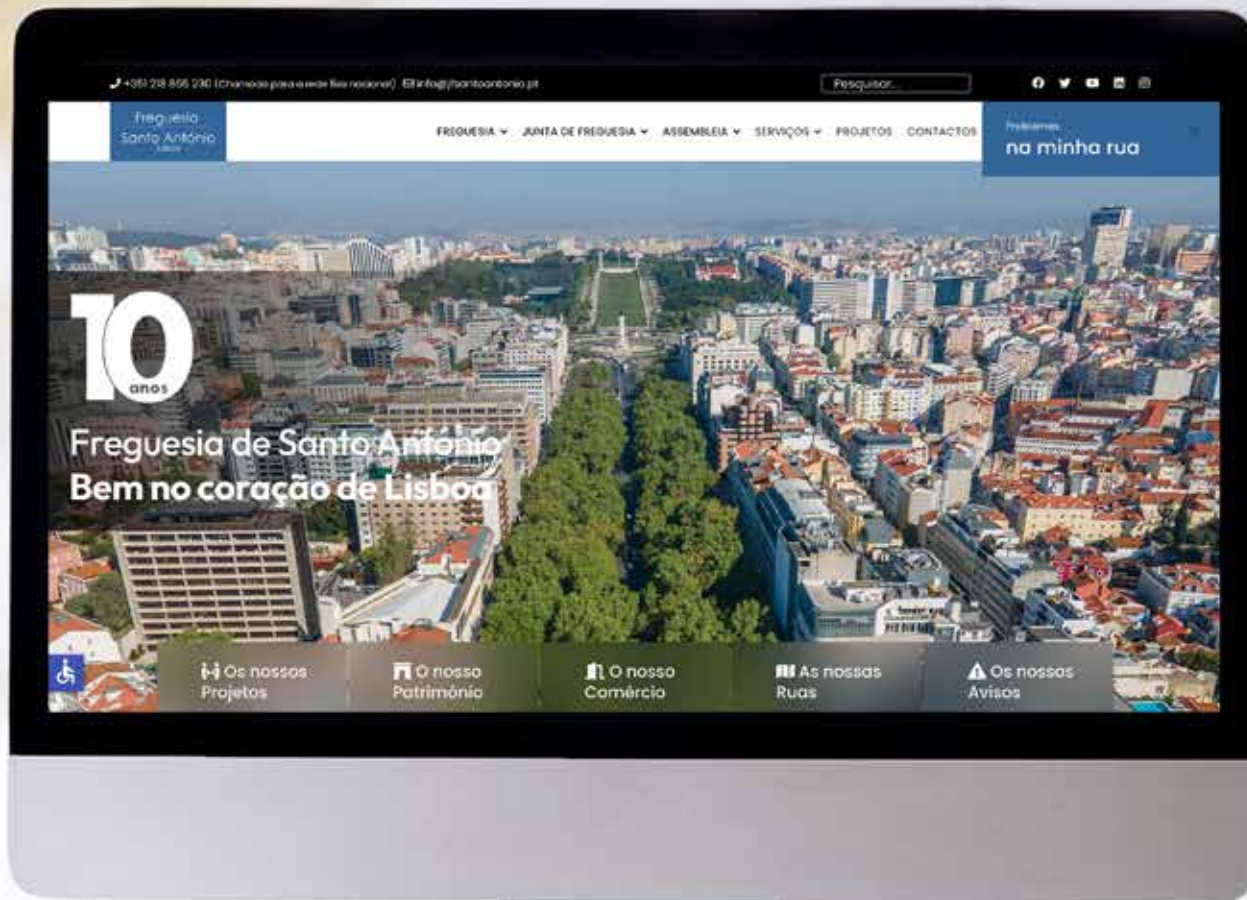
+351 218 855 230 (Chamada para a rede fixa nacional) info@jfsantoantonio.pt

Pesquisar...

Freguesia Santo António Lisboa

FREGUESIA JUNTA DE FREGUESIA ASSEMBLEIA SERVIÇOS PROJETOS CONTACTOS

Problemas na minha rua

10 anos

Freguesia de Santo António
Bem no coração de Lisboa

Os nossos Projetos

O nosso Património

O nosso Comércio

As nossas Ruas

Os nossos Avisos